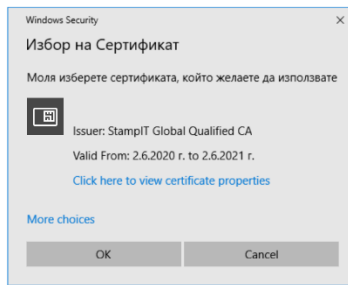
Windows Security
×

Избор на Сертификат

Моля изберете сертификата, който желаете да използвате

Issuer: StampIT Global Qualified CA
Valid From: 2.6.2020 г. to 2.6.2021 г.
Click here to view certificate properties

More choices

OK
Cancel